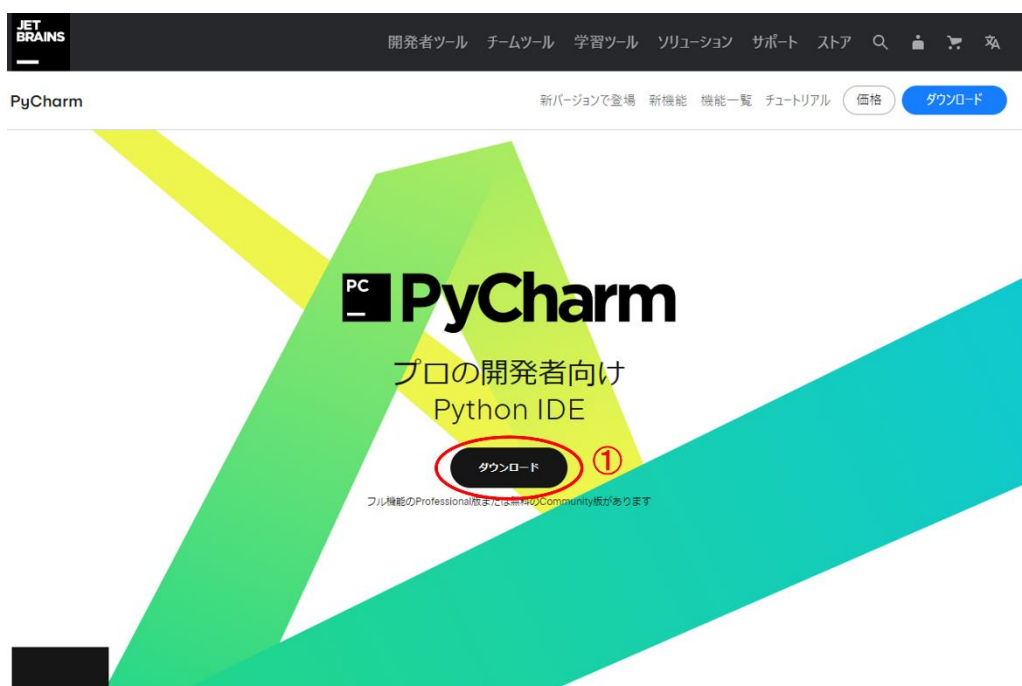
JET BRAINS

開発者ツール チームツール 学習ツール ソリューション サポート ストア

PyCharm

新バージョンで登場 新機能 機能一覧 チュートリアル 価格 ダウンロード

PC

PyCharm

プロの開発者向け
Python IDE

ダウンロード ①

フル機能のProfessional版または無料のCommunity版があります